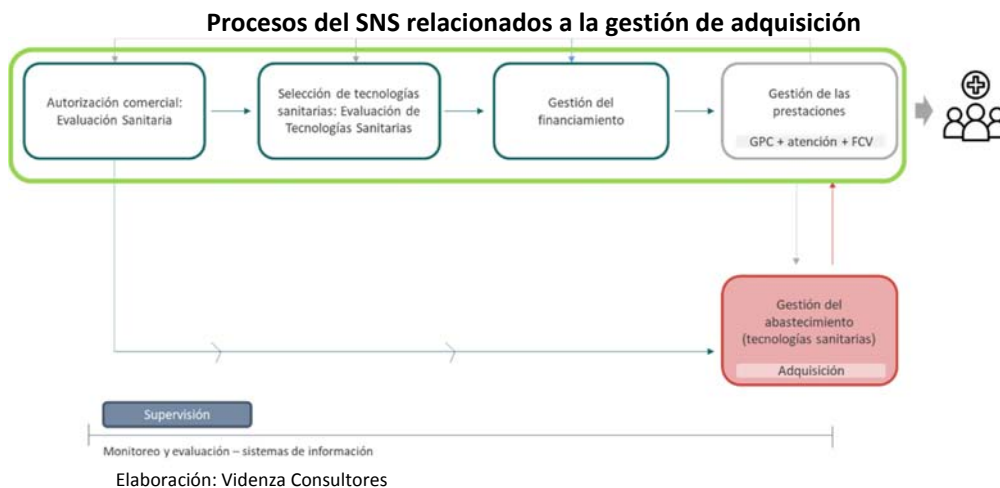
Procesos del SNS relacionados a la gestión de adquisición

Autorización comercial: Evaluación Sanitaria

Selección de tecnologías sanitarias: Evaluación de Tecnologías Sanitarias

Gestión del financiamiento

Gestión de las prestaciones

GPC + atención + FCV

Gestión del abastecimiento (tecnologías sanitarias)

Adquisición

Supervisión

Monitoreo y evaluación – sistemas de información

Elaboración: Videnza Consultores